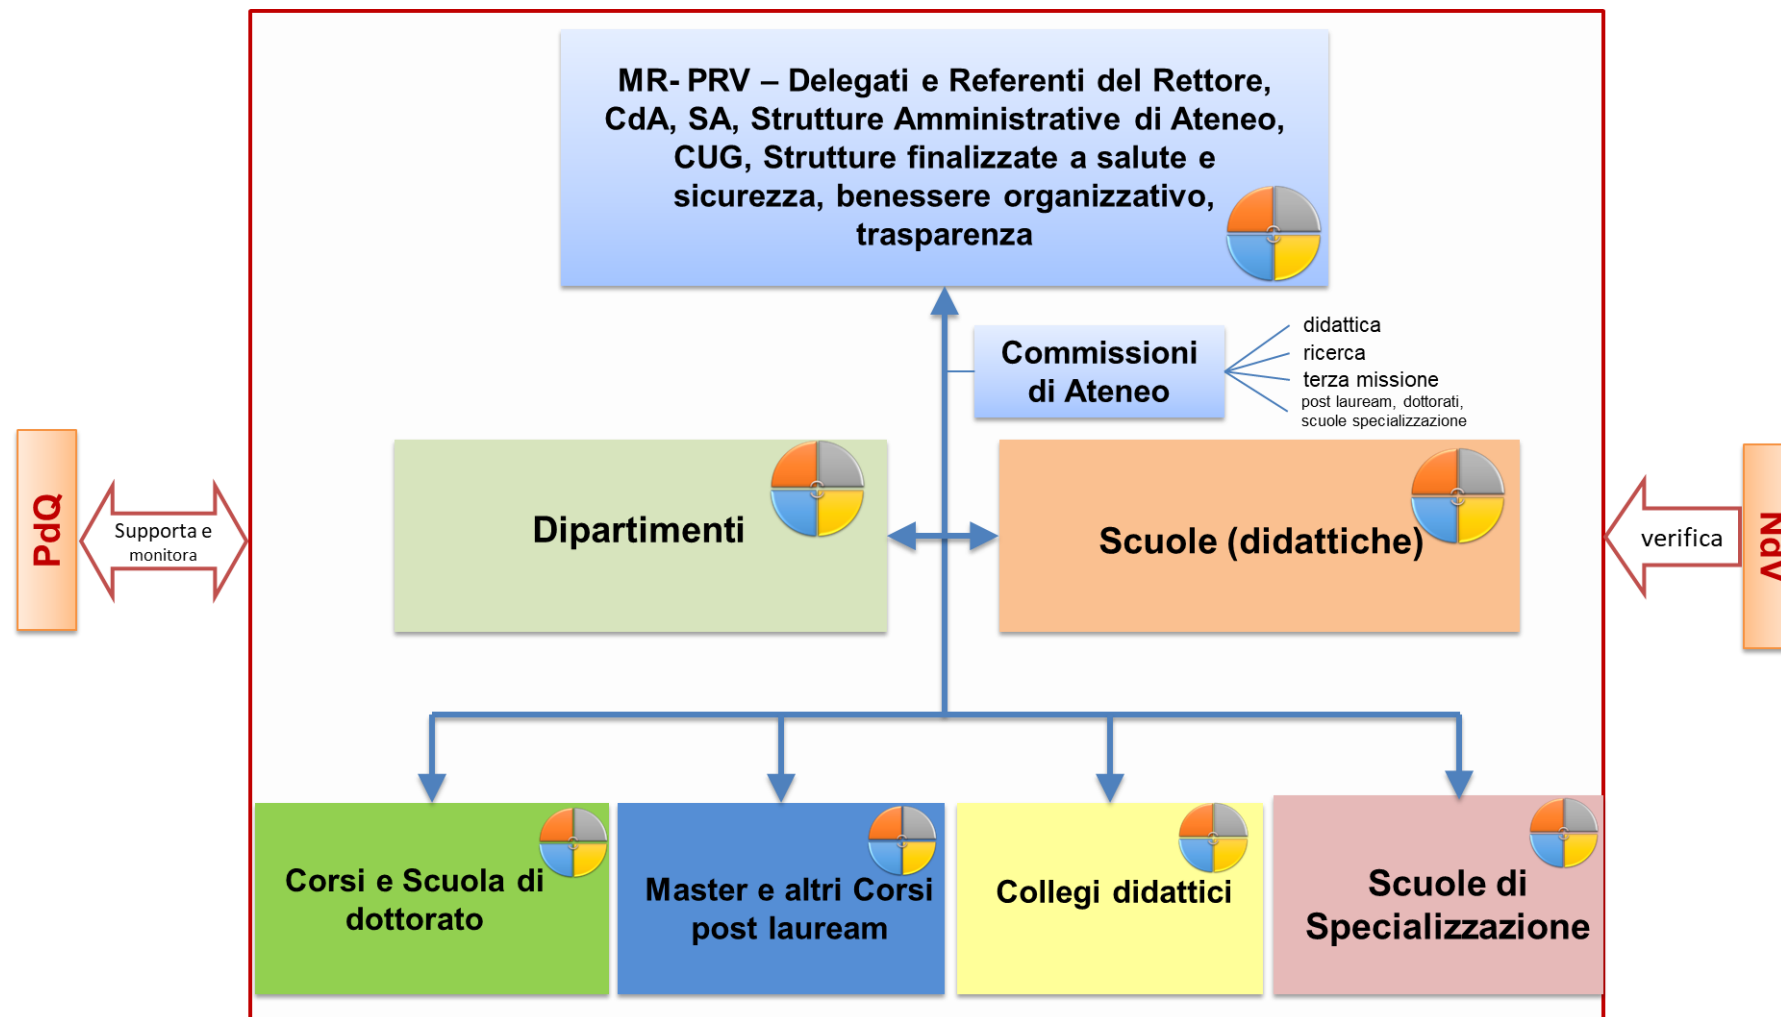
MR- PRV – Delegati e Referenti del Rettore, CdA, SA, Strutture Amministrative di Ateneo, CUG, Strutture finalizzate a salute e sicurezza, benessere organizzativo, trasparenza

Commissioni di Ateneo

didattica
ricerca
terza missione
post lauream, dottorati, scuole specializzazione

PdQ

Supporta e monitora

Dipartimenti

Scuole (didattiche)

verifica

NdV

Corsi e Scuola di dottorato

Master e altri Corsi post lauream

Collegi didattici

Scuole di Specializzazione